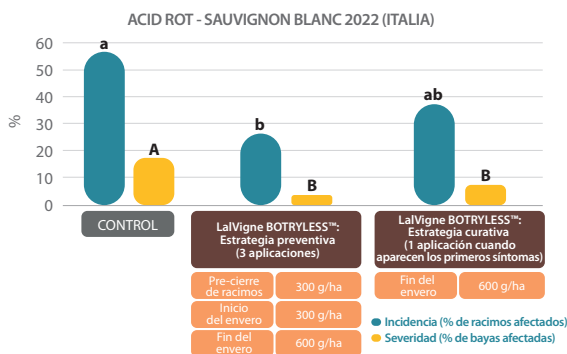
ACID ROT - SAUVIGNON BLANC 2022 (ITALIA)

%

60
50
40
30
20
10
0

a
A
b
B
ab
B

CONTROL

LalVigne BOTRYLESS™: Estrategia preventiva (3 aplicaciones)

| Pre-cierre de racimos | 300 g/ha |
|---|---|
| Inicio del envero | 300 g/ha |
| Fin del envero | 600 g/ha |

LalVigne BOTRYLESS™: Estrategia curativa (1 aplicación cuando aparecen los primeros síntomas)

| Fin del envero | 600 g/ha |
|---|---|

Incidencia (% de racimos afectados)
Severidad (% de bayas afectadas)